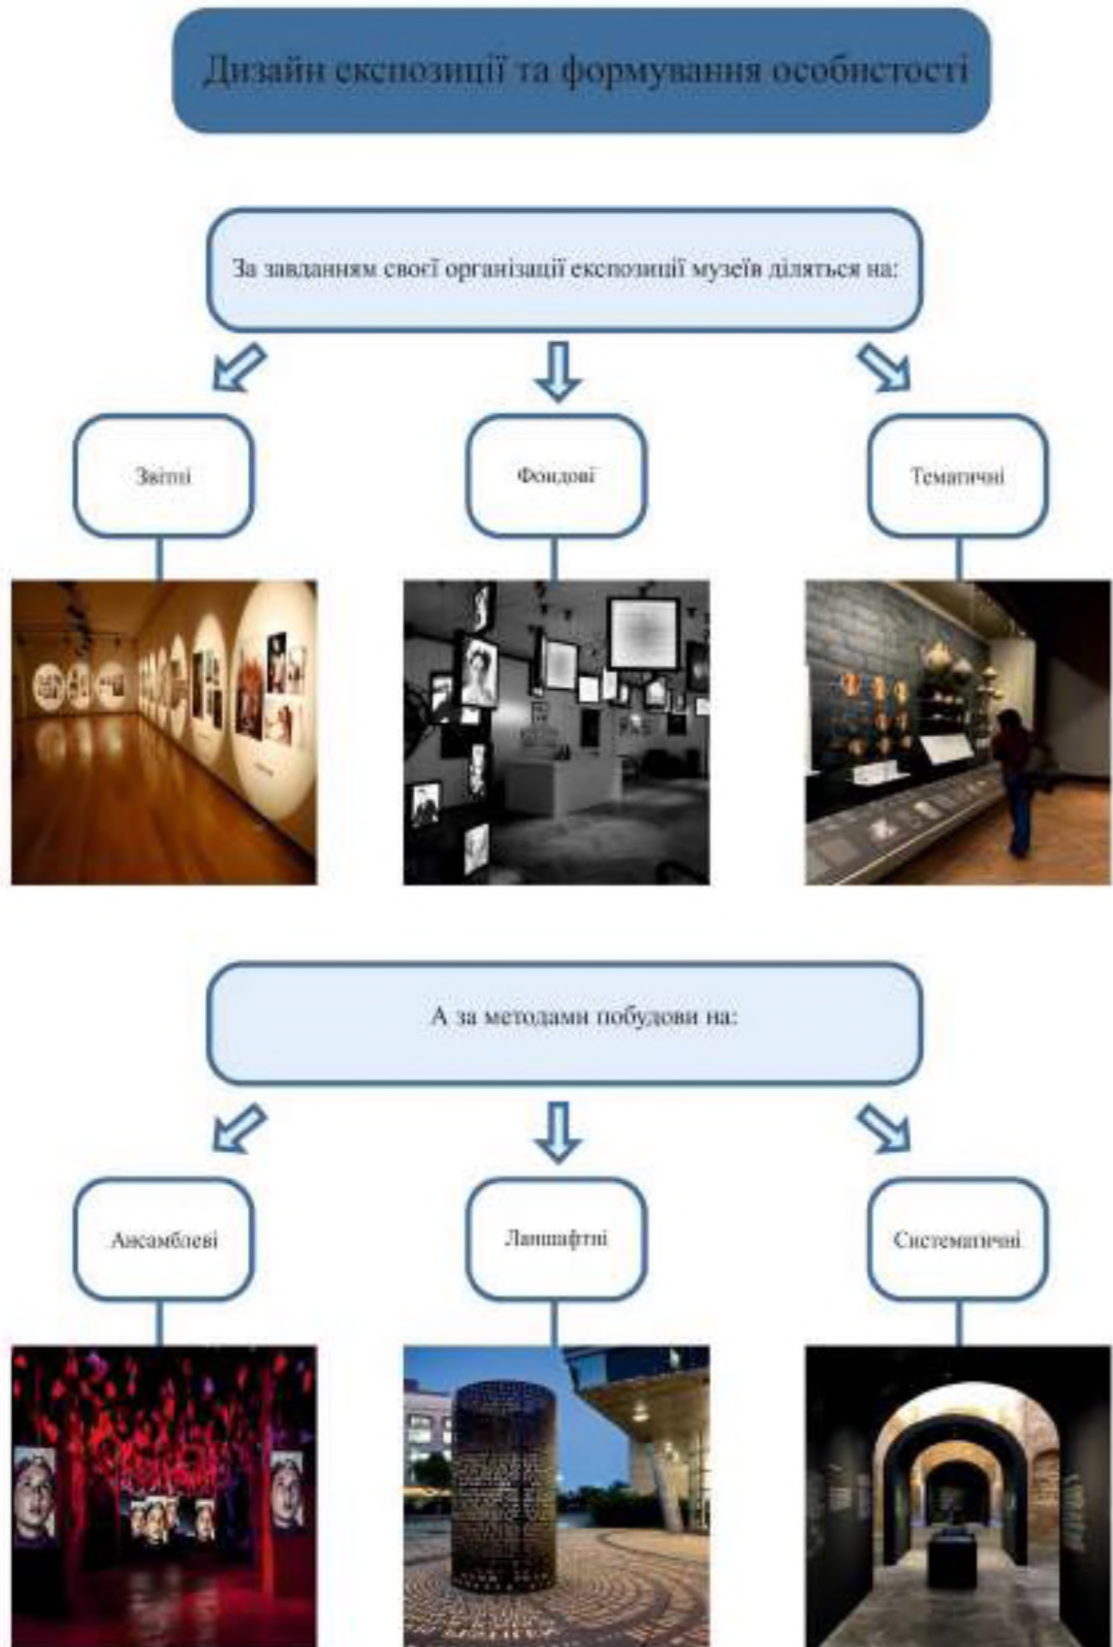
Дизайн експозиції та формування особистості

За завданням своєї організації експозиції музеїв діляться на:

Звітні

Фондові

Тематичні

А за методами побудови на:

Ансамблеві

Ландшафтні

Систематичні